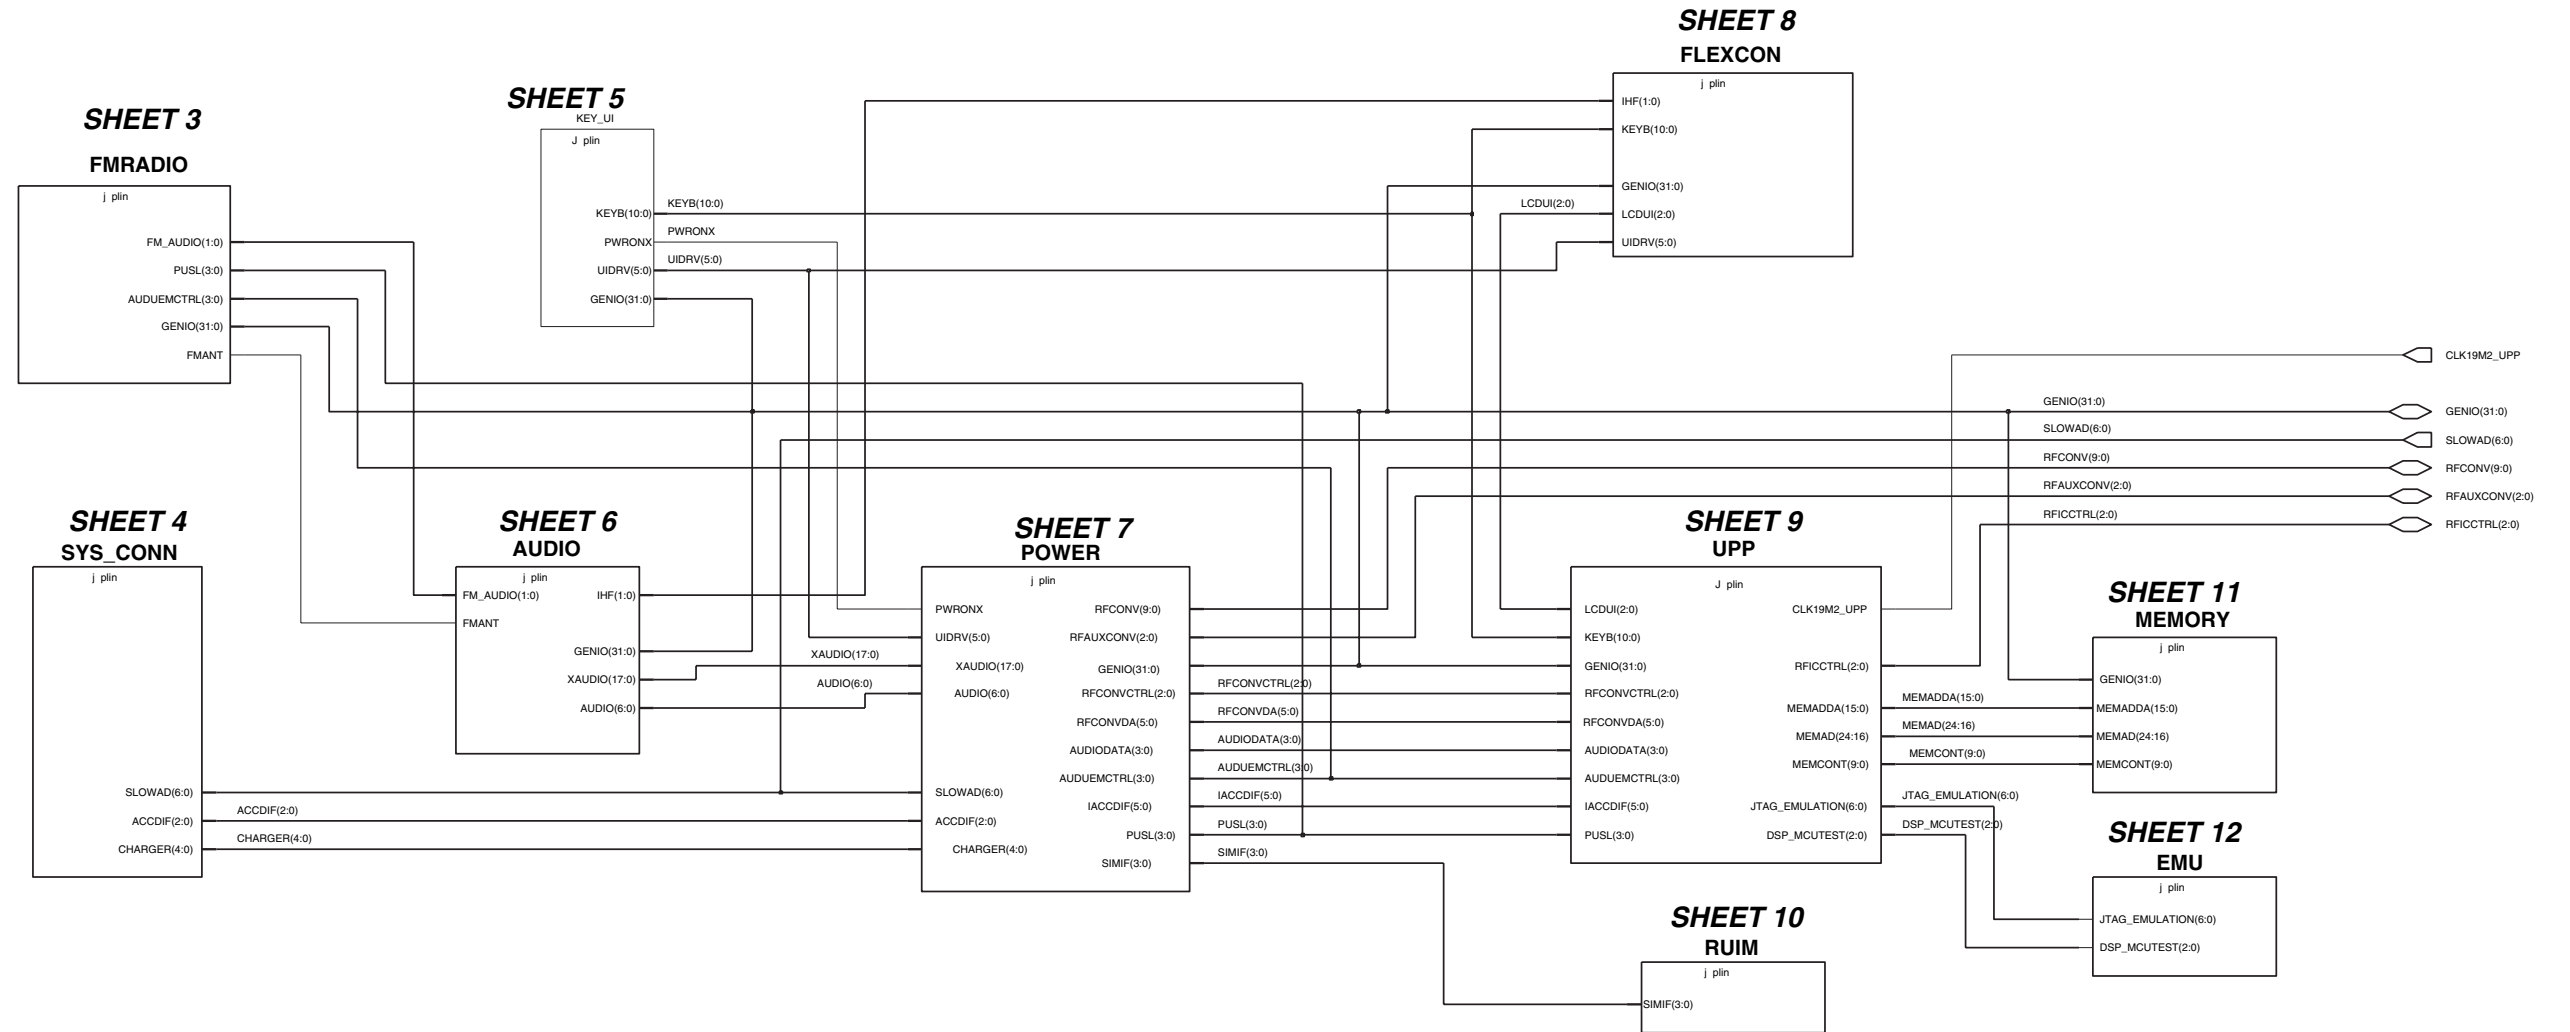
SHEET 8
FLEXCON
j plin
IHF(1:0)
KEYB(10:0)
GENIO(31:0)
LCDUI(2:0)
UIDRV(5:0)

SHEET 5
KEY_UI
J plin
KEYB(10:0)
PWRONX
UIDRV(5:0)
GENIO(31:0)

KEYB(10:0)
PWRONX
UIDRV(5:0)
LCDUI(2:0)

SHEET 3
FMRADIO
j plin
FM_AUDIO(1:0)
PUSL(3:0)
AUDUEMCTRL(3:0)
GENIO(31:0)
FMANT

CLK19M2_UPP
GENIO(31:0)
GENIO(31:0)
SLOWAD(6:0)
SLOWAD(6:0)
RFCONV(9:0)
RFCONV(9:0)
RFAUXCONV(2:0)
RFAUXCONV(2:0)
RFICCTRL(2:0)
RFICCTRL(2:0)

SHEET 4
SYS_CONN
j plin
SLOWAD(6:0)
ACCDIF(2:0)
CHARGER(4:0)

ACCDIF(2:0)
CHARGER(4:0)

SHEET 6
AUDIO
j plin
FM_AUDIO(1:0)
FMANT
IHF(1:0)
GENIO(31:0)
XAUDIO(17:0)
AUDIO(6:0)

XAUDIO(17:0)
AUDIO(6:0)

SHEET 7
POWER
j plin
PWRONX
UIDRV(5:0)
XAUDIO(17:0)
AUDIO(6:0)
SLOWAD(6:0)
ACCDIF(2:0)
CHARGER(4:0)
RFCONV(9:0)
RFAUXCONV(2:0)
GENIO(31:0)
RFCONVCTRL(2:0)
RFCONVDA(5:0)
AUDIODATA(3:0)
AUDUEMCTRL(3:0)
IACCDIF(5:0)
PUSL(3:0)
SIMIF(3:0)

RFCONVCTRL(2:0)
RFCONVDA(5:0)
AUDIODATA(3:0)
AUDUEMCTRL(3:0)
IACCDIF(5:0)
PUSL(3:0)
SIMIF(3:0)

SHEET 9
UPP
J plin
LCDUI(2:0)
KEYB(10:0)
GENIO(31:0)
RFCONVCTRL(2:0)
RFCONVDA(5:0)
AUDIODATA(3:0)
AUDUEMCTRL(3:0)
IACCDIF(5:0)
PUSL(3:0)
CLK19M2_UPP
RFICCTRL(2:0)
MEMADDA(15:0)
MEMAD(24:16)
MEMCONT(9:0)
JTAG_EMULATION(6:0)
DSP_MCUTEST(2:0)

MEMADDA(15:0)
MEMAD(24:16)
MEMCONT(9:0)
JTAG_EMULATION(6:0)
DSP_MCUTEST(2:0)

SHEET 11
MEMORY
j plin
GENIO(31:0)
MEMADDA(15:0)
MEMAD(24:16)
MEMCONT(9:0)

SHEET 12
EMU
j plin
JTAG_EMULATION(6:0)
DSP_MCUTEST(2:0)

SHEET 10
RUIM
j plin
SIMIF(3:0)